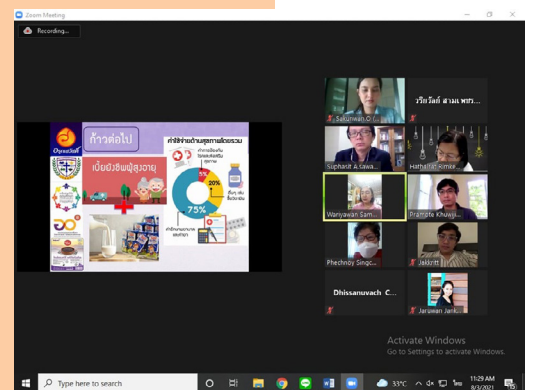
Zoom Meeting

Recording...

ก้าวต่อไป

เบี้ยยังชีพผู้สูงอายุ

ค่าใช้จ่ายด้านสุขภาพโดยรวม

5%

20%

75%

Sakunwan.O (...

วรีรภัทร์ สามพ พชร...

Siriphatt A.sawa...

Hathairat Rimte...

Wanyawan Sam...

Pramote Khuwi...

Phechnoy Singc...

Jakkrit

Dhissanuvach C...

Jaruwan Jank...

Activate Windows
Go to Settings to activate Windows.

Type here to search

33°C

11:29 AM
8/3/2021